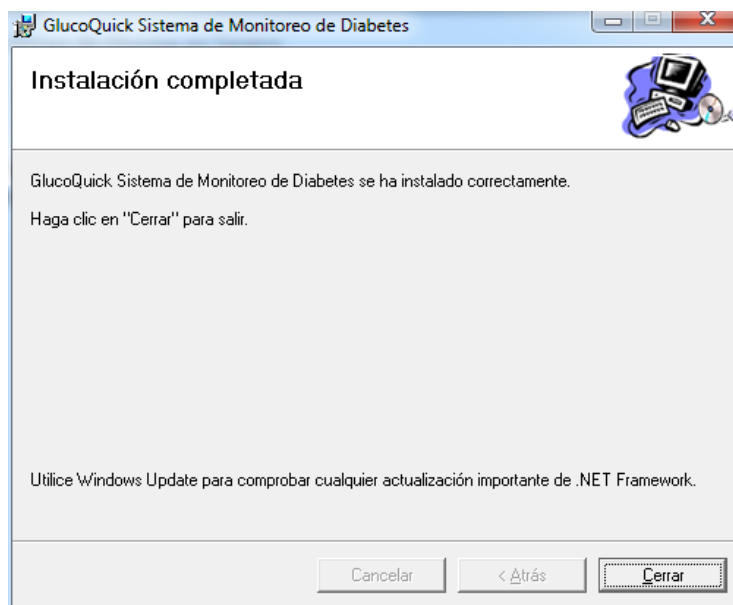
GlucoQuick Sistema de Monitoreo de Diabetes

Instalación completada

GlucoQuick Sistema de Monitoreo de Diabetes se ha instalado correctamente.

Haga clic en "Cerrar" para salir.

Utilice Windows Update para comprobar cualquier actualización importante de .NET Framework.

Cancelar

< Atrás

Cerrar